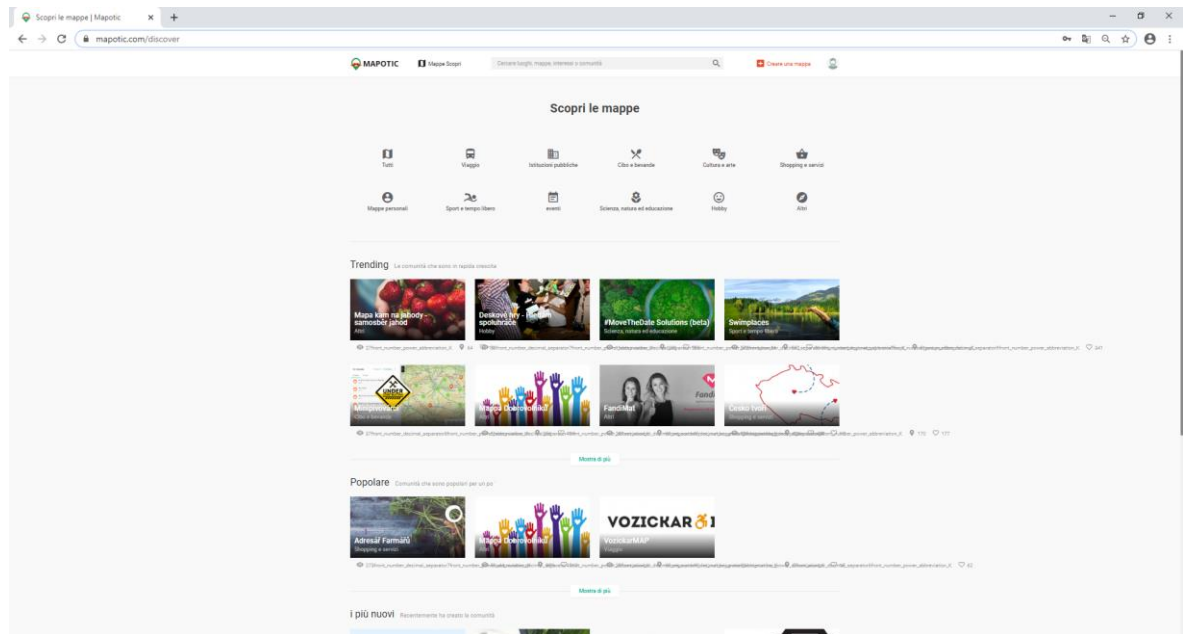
Scopri le mappe | Mapotic ×

mapotic.com/discover

MAPOTIC Mappe Scopri Cercare luoghi, mappe, interesse o comunità Creare una mappa

Scopri le mappe

Tutti Viaggio Istituzioni pubbliche Cibo e bevande Cultura e arte Shopping e servizi

Mappe personali Sport e tempo libero eventi Scienza, natura ed educazione Hobby Altri

Trending Le comunità che sono in rapida crescita

Mapa kam na jahody - samosběr jahod
Altri

Deskové hry - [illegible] spoluhráče
Hobby

#MoveTheDate Solutions (beta)
Scienza, natura ed educazione

Swimplaces
Sport e tempo libero

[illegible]

Mnisprevara
Cibo e bevande

Mappa Dobrovolniki
Altri

FandiMat
Altri

Česko tvoří
Shopping e servizi

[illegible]

Mostra di più

Popolare Comunità che sono popolari per un po'

Adresář Farmářů
Shopping e servizi

Mappa Dobrovolniki
Altri

VOZICKAR
VozickarMAP
Viaggio

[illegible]

Mostra di più

i più nuovi Recentemente ha creato le comunità